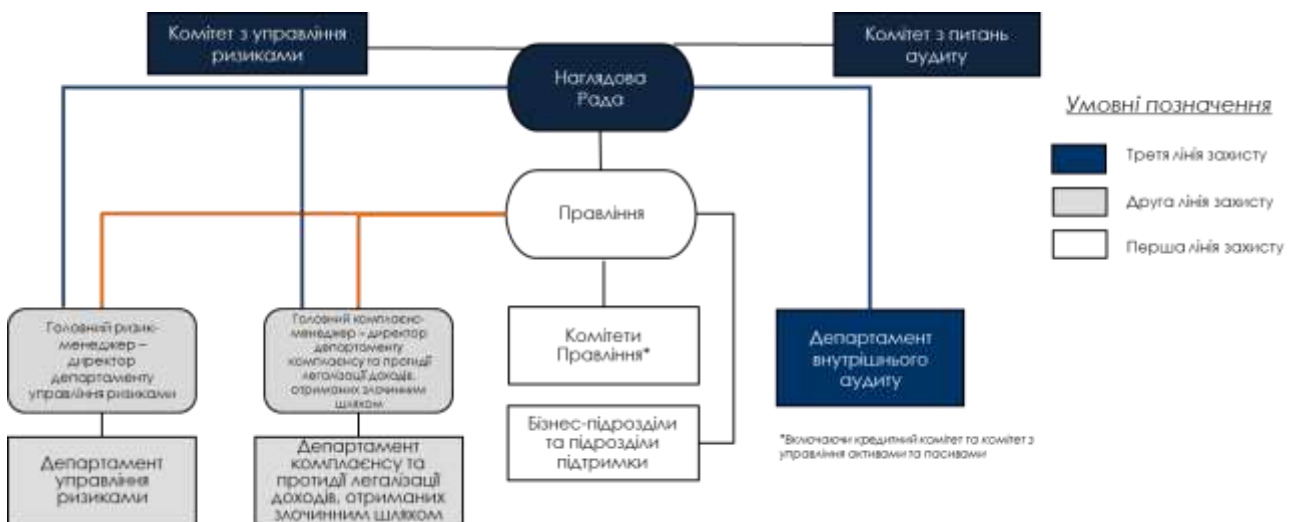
Комітет з управління ризиками

Комітет з питань аудиту

Наглядова Рада

Умовні позначення

Третя лінія захисту

Друга лінія захисту

Перша лінія захисту

Правління

Головний ризик-менеджер – директор департаменту управління ризиками

Головний комплаєнс-менеджер – директор департаменту комплаєнсу та протидії легалізації доходів, отриманих злочинним шляхом

Комітети Правління*

Департамент внутрішнього аудиту

Бізнес-підрозділи та підрозділи підтримки

*Включаючи кредитний комітет та комітет з управління активами та пасивами

Департамент управління ризиками

Департамент комплаєнсу та протидії легалізації доходів, отриманих злочинним шляхом